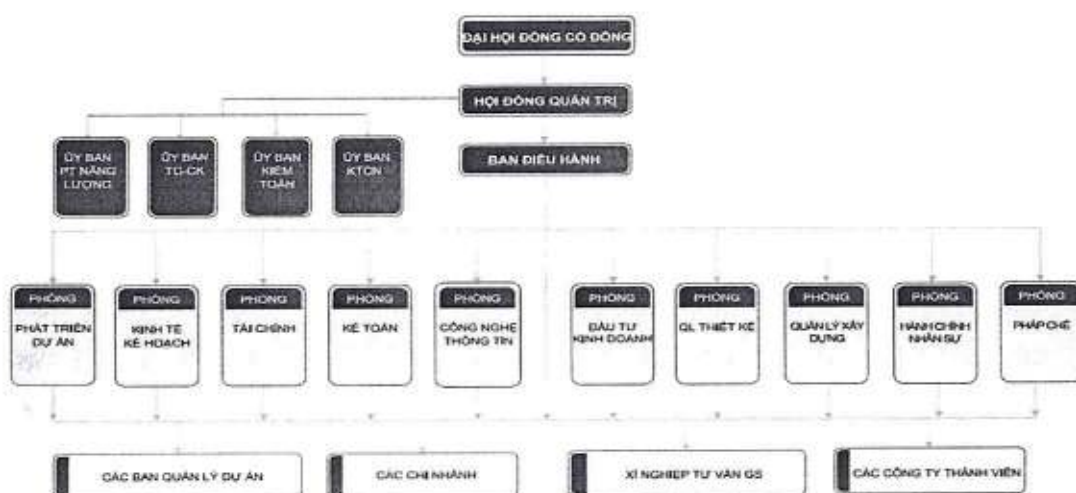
ĐẠI HỘI ĐỒNG CỔ ĐÔNG

HỘI ĐỒNG QUẢN TRỊ

ỦY BAN PT NĂNG LƯỢNG

ỦY BAN TC-CK

ỦY BAN KIỂM TOÁN

ỦY BAN KTCN

BAN ĐIỀU HÀNH

PHÒNG PHÁT TRIỂN DỰ ÁN

PHÒNG KINH TẾ KẾ HOẠCH

PHÒNG TÀI CHÍNH

PHÒNG KẾ TOÁN

PHÒNG CÔNG NGHỆ THÔNG TIN

PHÒNG ĐẦU TƯ KINH DOANH

PHÒNG QL THIẾT KẾ

PHÒNG QUẢN LÝ XÂY DỰNG

PHÒNG HÀNH CHÍNH NHÂN SỰ

PHÒNG PHÁP CHẾ

CÁC BAN QUẢN LÝ DỰ ÁN

CÁC CHI NHÁNH

XÍ NGHIỆP TƯ VẤN GS

CÁC CÔNG TY THÀNH VIÊN